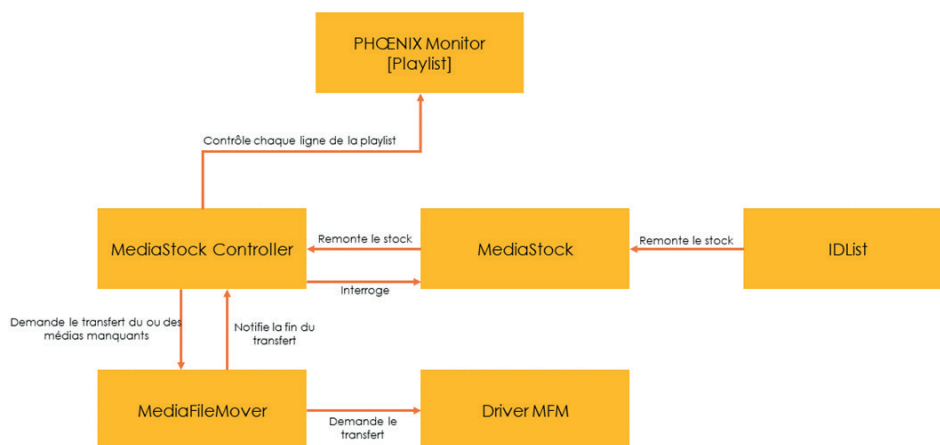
PHŒNIX Monitor
[Playlist]

Contrôle chaque ligne de la playlist

MediaStock Controller

Remonte le stock

MediaStock

Remonte le stock

IDList

Interroge

Demande le transfert du ou des médias manquants

Notifie la fin du transfert

MediaFileMover

Demande le transfert

Driver MFM